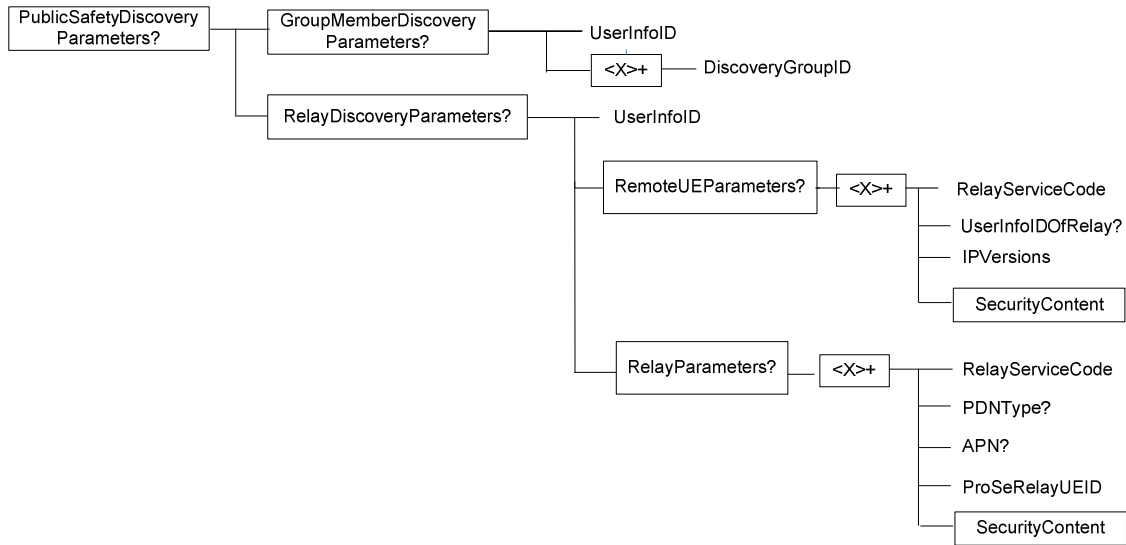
PublicSafetyDiscovery Parameters?

GroupMemberDiscovery Parameters?

UserInfoID

<X>+

DiscoveryGroupID

RelayDiscoveryParameters?

UserInfoID

RemoteUEParameters?

<X>+

RelayServiceCode

UserInfoIDOfRelay?

IPVersions

SecurityContent

RelayParameters?

<X>+

RelayServiceCode

PDNType?

APN?

ProSeRelayUEID

SecurityContent